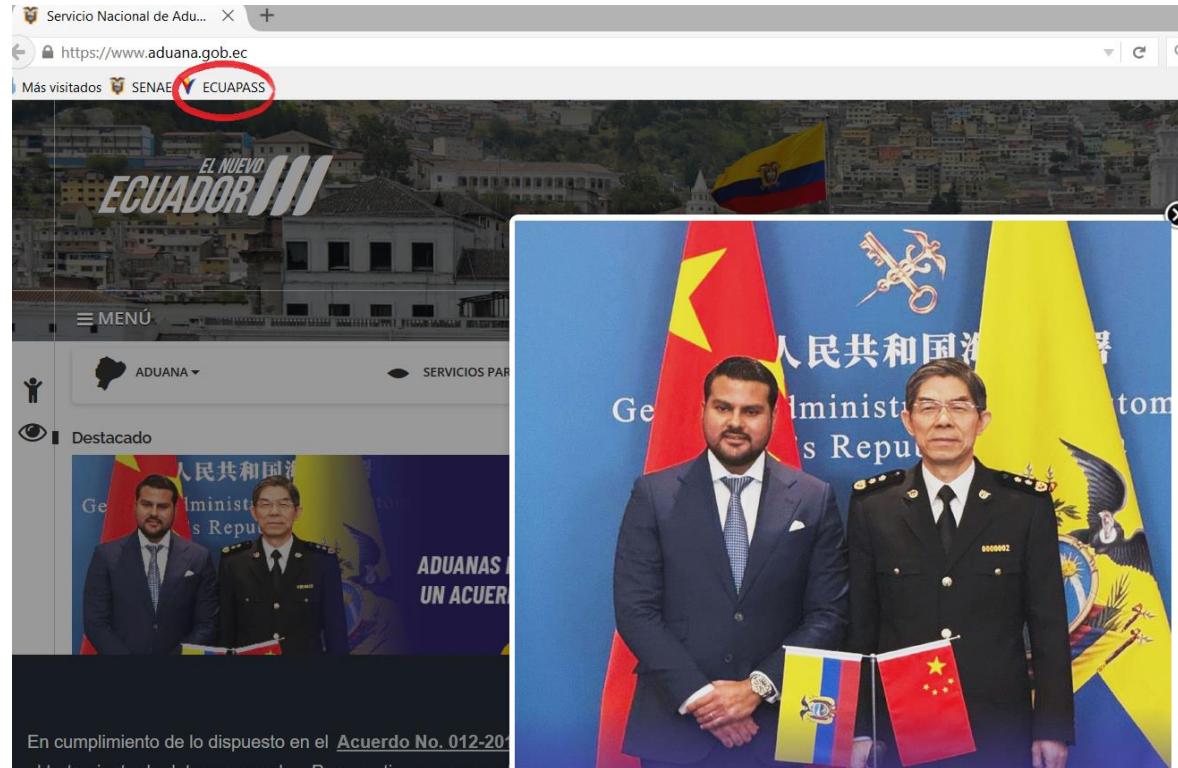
Servicio Nacional de Adu... ×

https://www.aduana.gob.ec

Más visitados SENAE ECUAPASS

EL NUEVO ECUADOR

≡ MENÚ

ADUANA ▾

SERVICIOS PAR

Destacado

人民共和国海

Ge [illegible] dministr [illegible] tom

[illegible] s Repu

ADUANAS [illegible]

UN ACUER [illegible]

人民共和国海 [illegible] 署

Ge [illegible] ministr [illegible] tom

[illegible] s Repu

En cumplimiento de lo dispuesto en el Acuerdo No. 012-20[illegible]